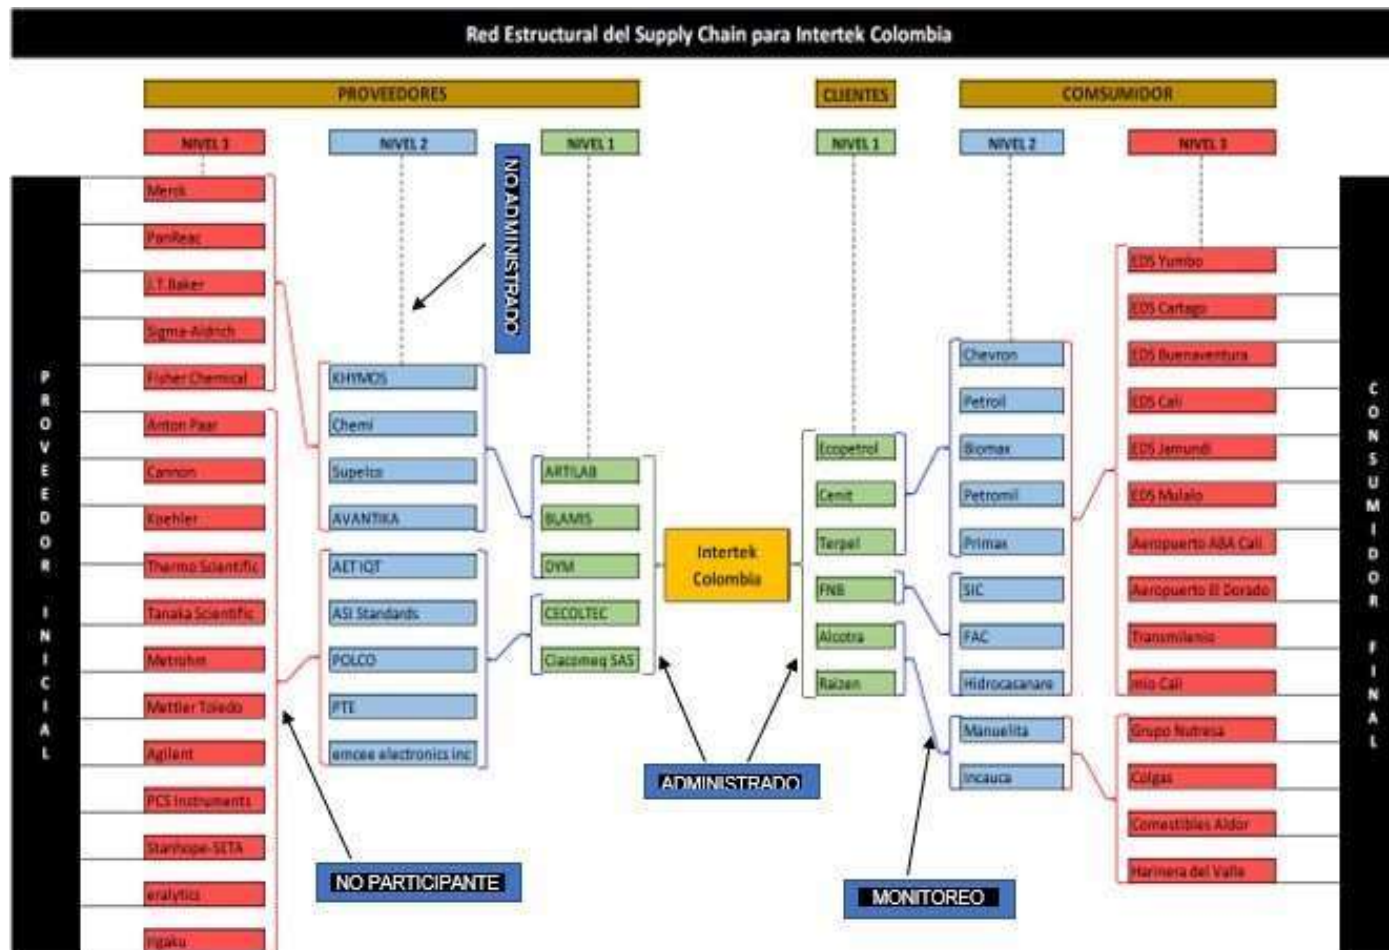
Red Estructural del Supply Chain para Intertek Colombia

PROVEEDORES

CLIENTES

COMSUMIDOR

NIVEL 3

NIVEL 2

NIVEL 1

NIVEL 1

NIVEL 2

NIVEL 3

PROVEEDOR INICIAL

Merck
PanReac
J.T.Baker
Sigma-Aldrich
Fisher Chemical
Anton Paar
Cannon
Koehler
Thermo Scientific
Tanaka Scientific
Metrohm
Mettler Toledo
Agilent
PCS Instruments
Stanhope-SETA
eralytics
Rigaku

NO ADMINISTRADO

KHYMOS
Chemi
Supelco
AVANTIKA
AET IQT
ASI Standards
POLCO
PTE
emcee electronics inc

ARTILAB
BLAMIS
DYM
CECOLTEC
Ciacomeq SAS

Intertek Colombia

Ecopetrol
Cenit
Terpel
FNB
Alcotra
Raizen

Chevron
Petroil
Biomax
Petromil
Primax
SIC
FAC
Hidrocasanare
Manuelita
Incauca

EDS Yumbo
EDS Cartago
EDS Buenaventura
EDS Cali
EDS Jamundi
EDS Mulalo
Aeropuerto ABA Cali
Aeropuerto El Dorado
Transmilenio
Mio Cali
Grupo Nutresa
Colgas
Comestibles Aldor
Harinera del Valle

CONSUMIDOR FINAL

NO PARTICIPANTE

ADMINISTRADO

MONITOREO